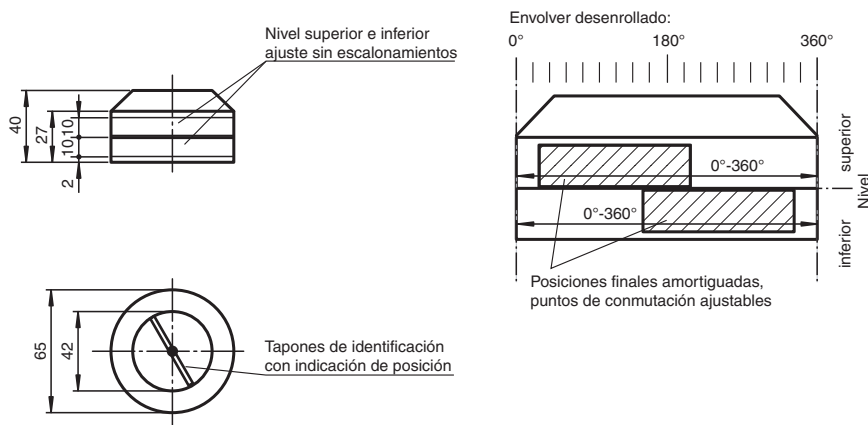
Nivel superior e inferior ajuste sin escalonamientos

40
27
10,1
10,1
2

Envolver desenrollado:
0°
180°
360°

0°-360°
0°-360°

superior
Nivel
inferior

Posiciones finales amortiguadas, puntos de conmutación ajustables

65
42

Tapones de identificación con indicación de posición